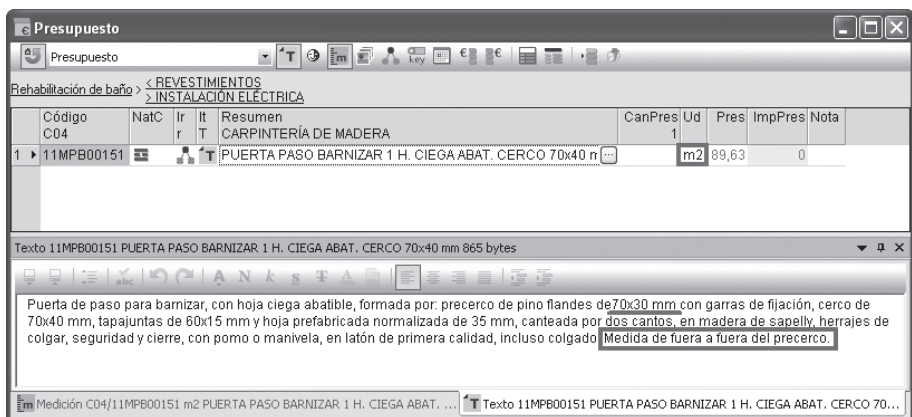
Presupuesto

Presupuesto

Rehabilitación de baño > < REVESTIMIENTOS
> INSTALACIÓN ELÉCTRICA

| | Código C04 | NatC | Ir r | It T | Resumen CARPINTERÍA DE MADERA | CanPres 1 | Ud | Pres | ImpPres | Nota |
|---|---|---|---|---|---|---|---|---|---|---|
| 1 | 11MPB00151 | | | | PUERTA PASO BARNIZAR 1 H. CIEGA ABAT. CERCO 70x40 m | | m2 | 89,63 | 0 | |

Texto 11MPB00151 PUERTA PASO BARNIZAR 1 H. CIEGA ABAT. CERCO 70x40 mm 865 bytes

Puerta de paso para barnizar, con hoja ciega abatible, formada por: precerco de pino flandes de 70x30 mm con garras de fijación, cerco de 70x40 mm, tapajuntas de 60x15 mm y hoja prefabricada normalizada de 35 mm, canteada por dos cantos, en madera de sapelly, herrajes de colgar, seguridad y cierre, con pomo o manivela, en latón de primera calidad, incluso colgado Medida de fuera a fuera del precerco.

Medición C04/11MPB00151 m2 PUERTA PASO BARNIZAR 1 H. CIEGA ABAT. ... | Texto 11MPB00151 PUERTA PASO BARNIZAR 1 H. CIEGA ABAT. CERCO 70...